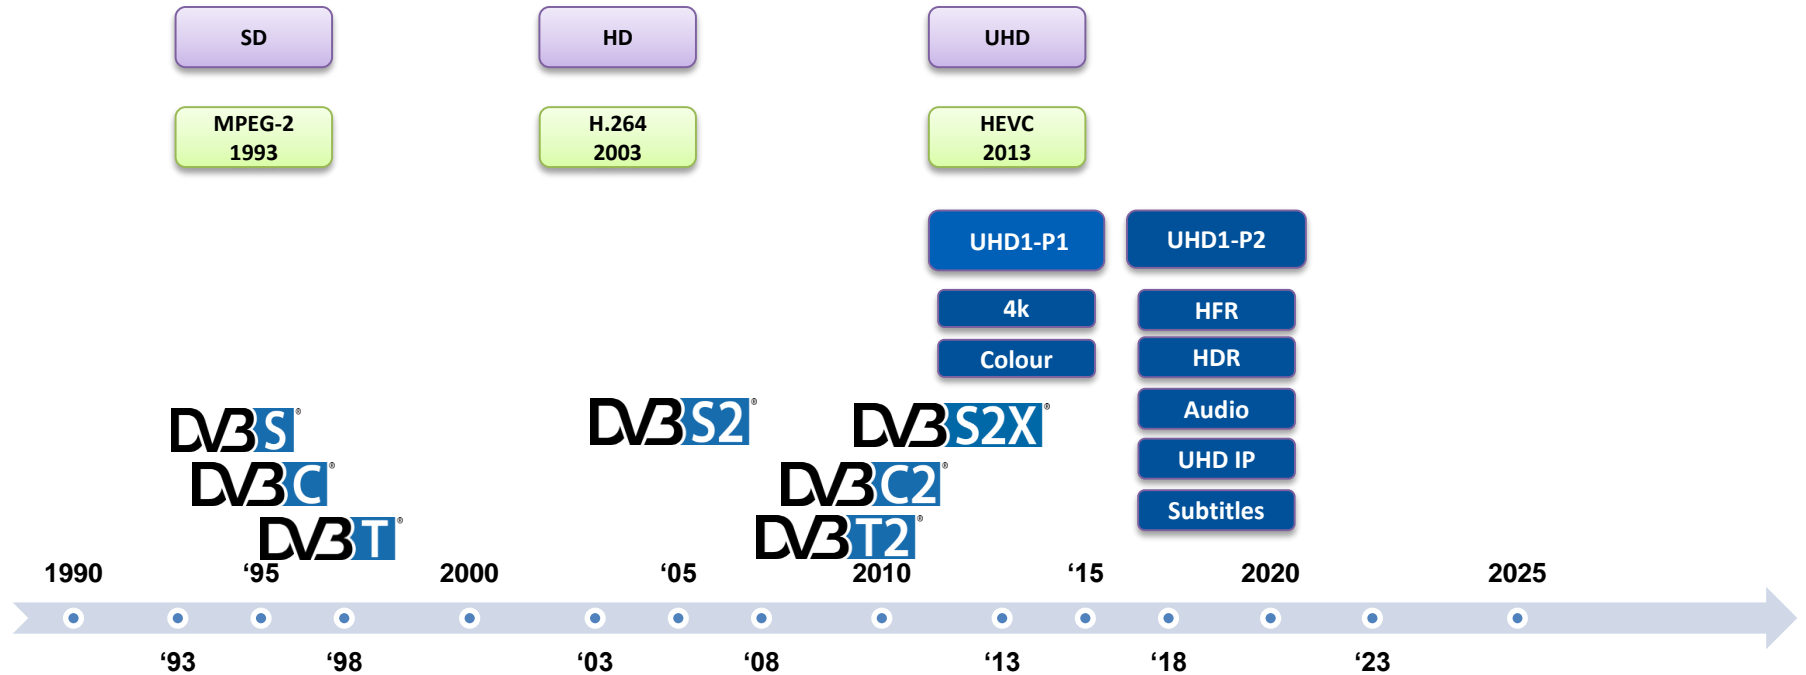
SD

HD

UHD

MPEG-2
1993

H.264
2003

HEVC
2013

UHD1-P1

UHD1-P2

4k

Colour

HFR

HDR

Audio

UHD IP

Subtitles

DVB S®

DVB C®

DVB T®

DVB S2®

DVB S2X®

DVB C2®

DVB T2®

1990 ‘95 2000 ‘05 2010 ‘15 2020 2025

‘93 ‘98 ‘03 ‘08 ‘13 ‘18 ‘23